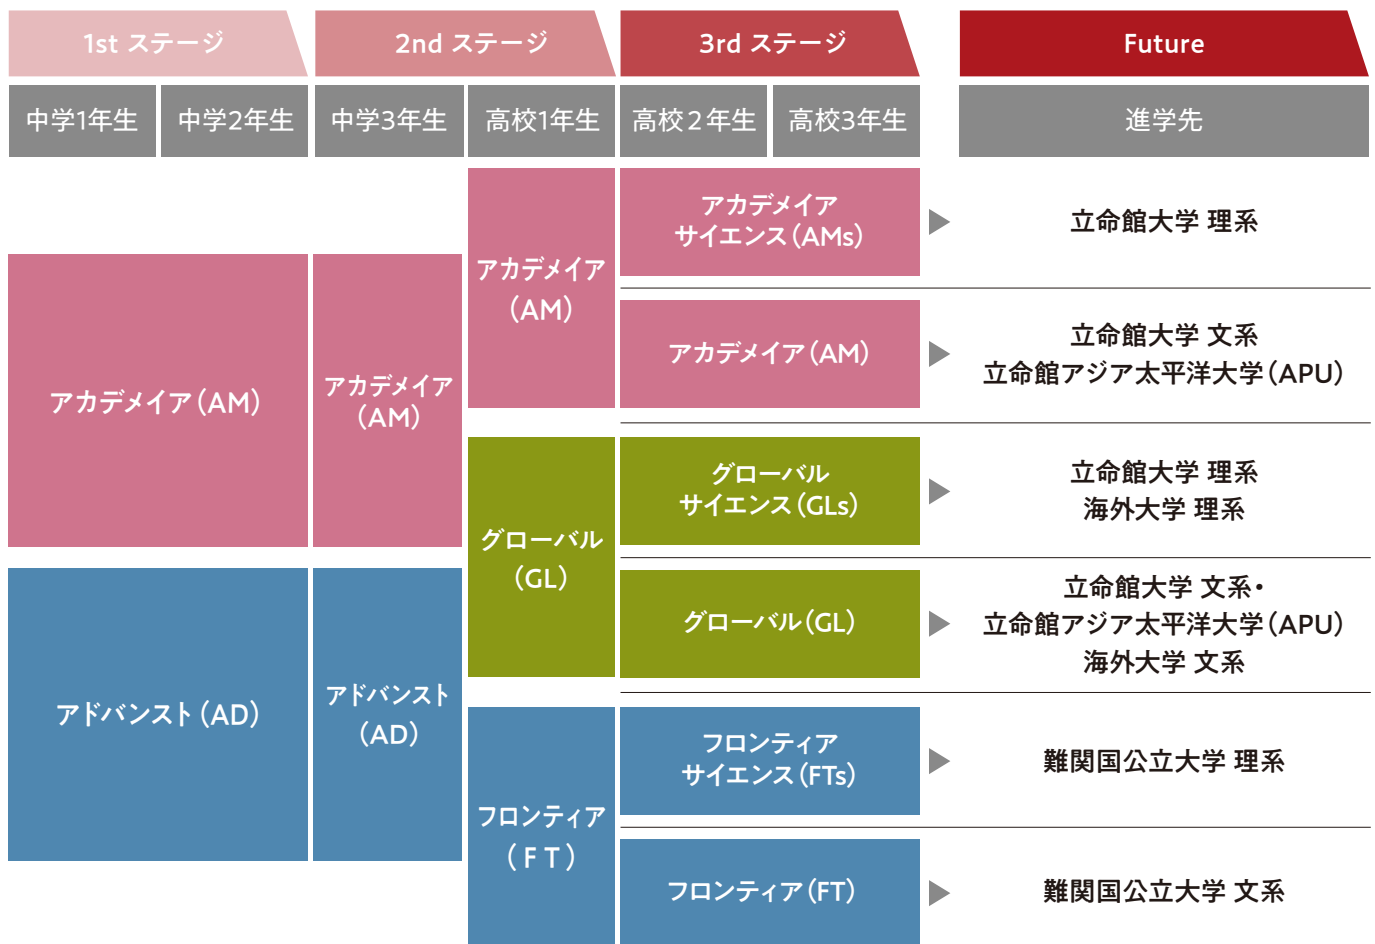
1st ステージ
2nd ステージ
3rd ステージ
Future

| 中学1年生 | 中学2年生 | 中学3年生 | 高校1年生 | 高校２年生 | 高校3年生 | 進学先 |
|---|---|---|---|---|---|---|
| アカデメイア（AM） | | アカデメイア（AM） | アカデメイア（AM） | アカデメイアサイエンス（AMs） | | 立命館大学 理系 |
| | | | | アカデメイア（AM） | | 立命館大学 文系 立命館アジア太平洋大学（APU） |
| | | | グローバル（GL） | グローバルサイエンス（GLs） | | 立命館大学 理系 海外大学 理系 |
| | | | | グローバル（GL） | | 立命館大学 文系・立命館アジア太平洋大学（APU） 海外大学 文系 |
| アドバンスト（AD） | | アドバンスト（AD） | フロンティア（ＦＴ） | フロンティアサイエンス（FTs） | | 難関国公立大学 理系 |
| | | | | フロンティア（FT） | | 難関国公立大学 文系 |